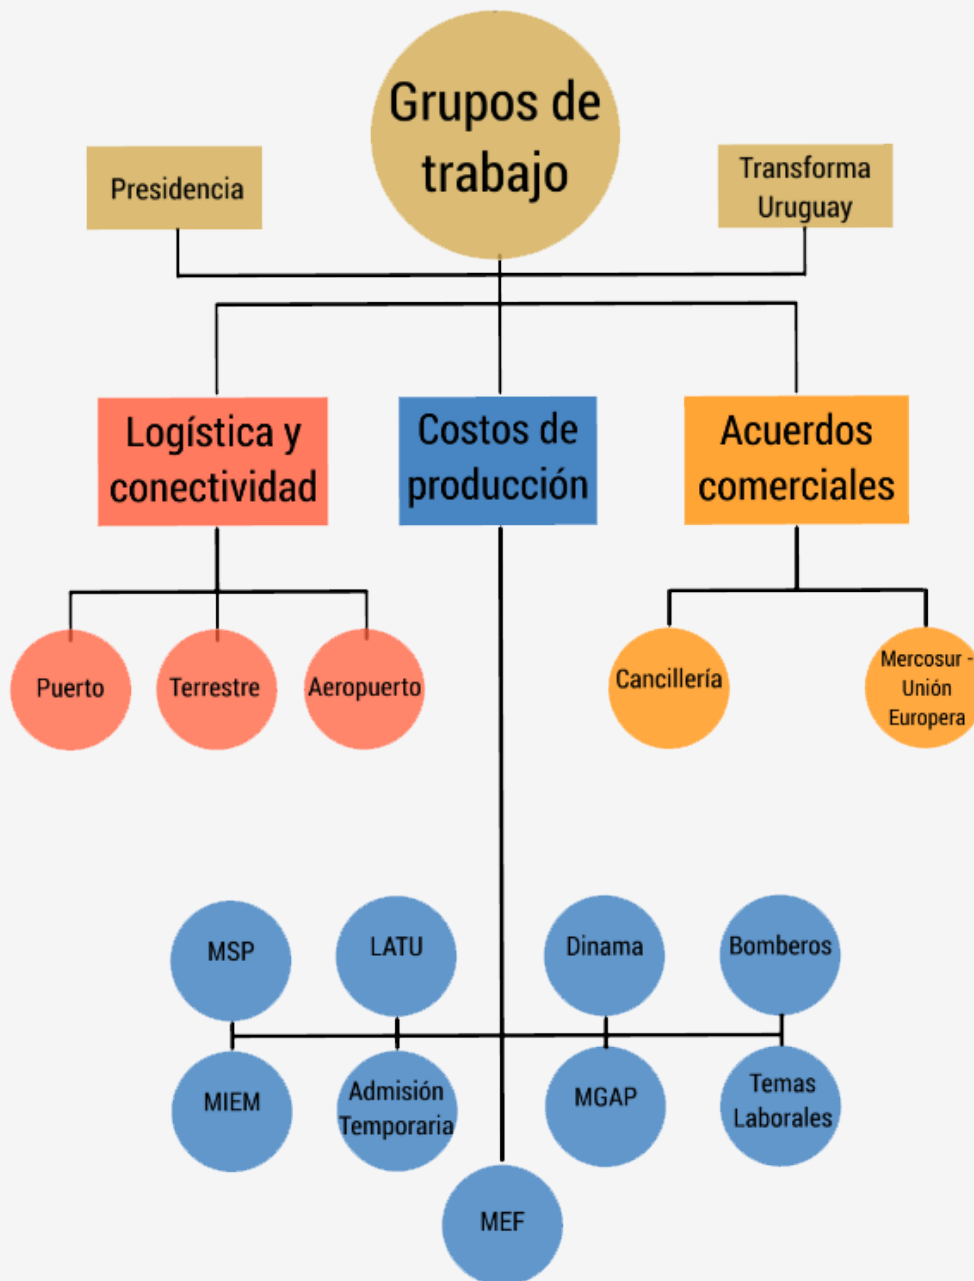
Grupos de trabajo

Presidencia

Transforma Uruguay

Logística y conectividad

Costos de producción

Acuerdos comerciales

Puerto

Terrestre

Aeropuerto

Cancillería

Mercosur - Unión Europera

MSP

LATU

Dinama

Bomberos

MIEM

Admisión Temporaria

MGAP

Temas Laborales

MEF